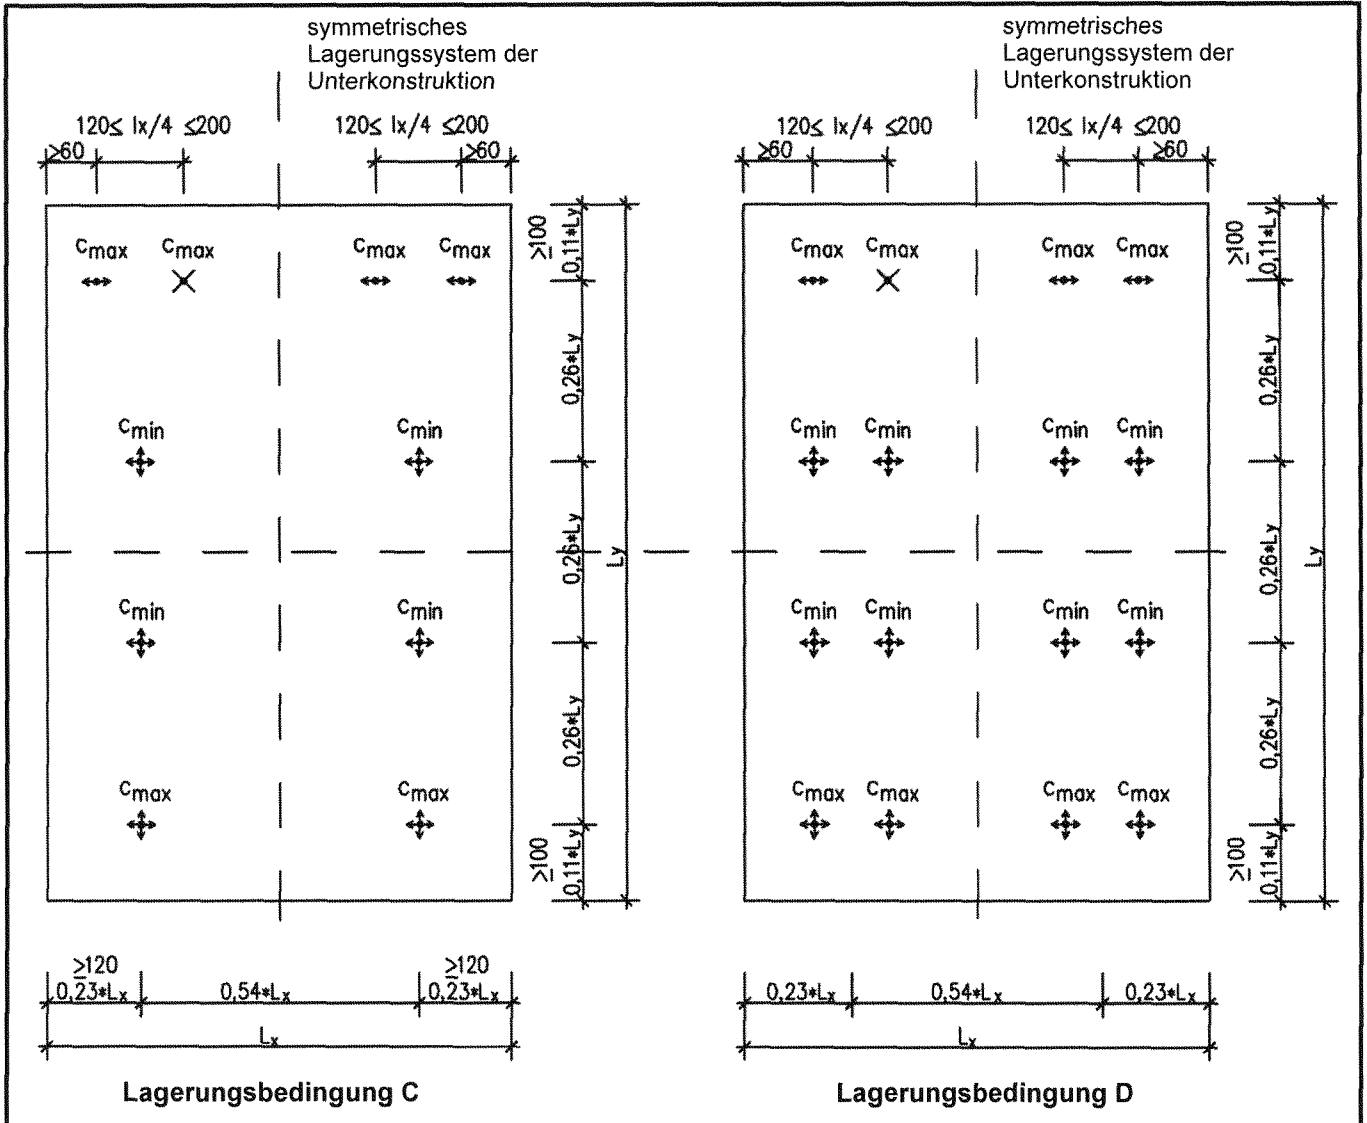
symmetrisches Lagerungssystem der Unterkonstruktion

$120 \leq lx/4 \leq 200$

$\geq 60$

$120 \leq lx/4 \leq 200$

$\geq 60$

$c_{max}$ $c_{max}$ $c_{max}$ $c_{max}$

$c_{min}$ $c_{min}$

$c_{min}$ $c_{min}$

$c_{max}$ $c_{max}$

$\geq 100$
$0,11*L_y$
$0,26*L_y$
$0,26*L_y$
$L_y$
$0,26*L_y$
$\geq 100$
$0,11*L_y$

$\geq 120$
$0,23*L_x$
$0,54*L_x$
$\geq 120$
$0,23*L_x$
$L_x$

Lagerungsbedingung C

symmetrisches Lagerungssystem der Unterkonstruktion

$120 \leq lx/4 \leq 200$

$\geq 60$

$120 \leq lx/4 \leq 200$

$\geq 60$

$c_{max}$ $c_{max}$ $c_{max}$ $c_{max}$

$c_{min}$ $c_{min}$ $c_{min}$ $c_{min}$

$c_{min}$ $c_{min}$ $c_{min}$ $c_{min}$

$c_{max}$ $c_{max}$ $c_{max}$ $c_{max}$

$\geq 100$
$0,11*L_y$
$0,26*L_y$
$0,26*L_y$
$L_y$
$0,26*L_y$
$\geq 100$
$0,11*L_y$

$0,23*L_x$
$0,54*L_x$
$0,23*L_x$
$L_x$

Lagerungsbedingung D